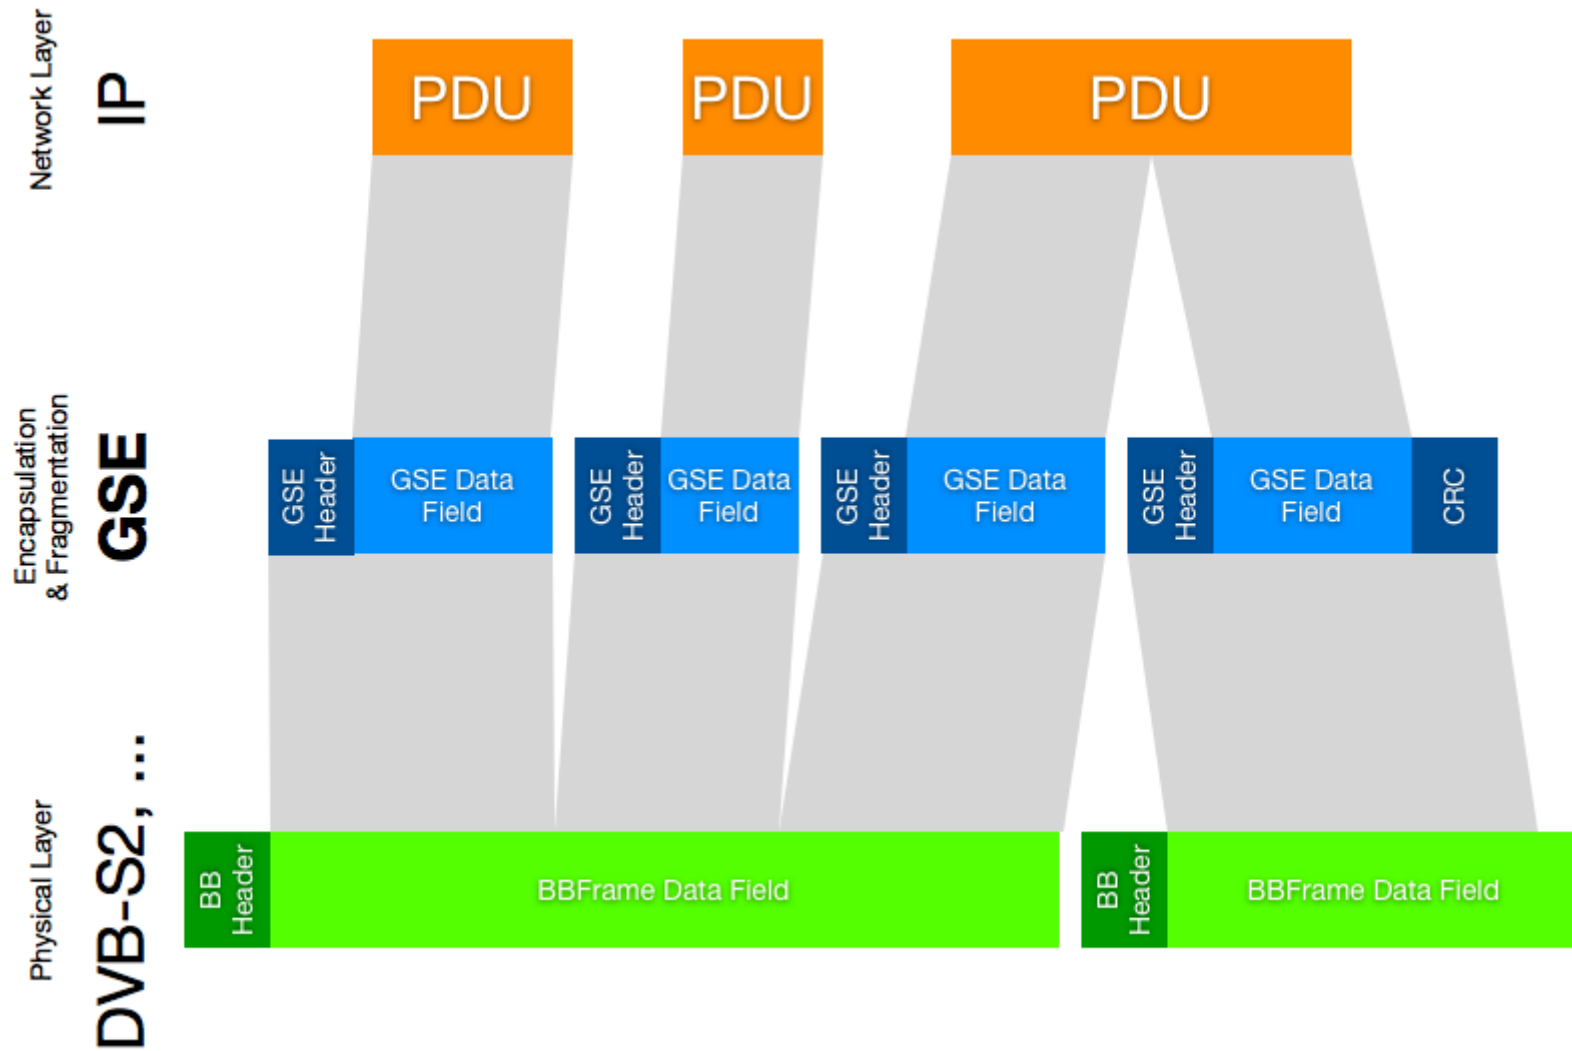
Network Layer
IP

PDU
PDU
PDU

Encapsulation & Fragmentation
GSE

GSE Header
GSE Data Field
GSE Header
GSE Data Field
GSE Header
GSE Data Field
GSE Header
GSE Data Field
CRC

Physical Layer
DVB-S2, ...

BB Header
BBFrame Data Field
BB Header
BBFrame Data Field